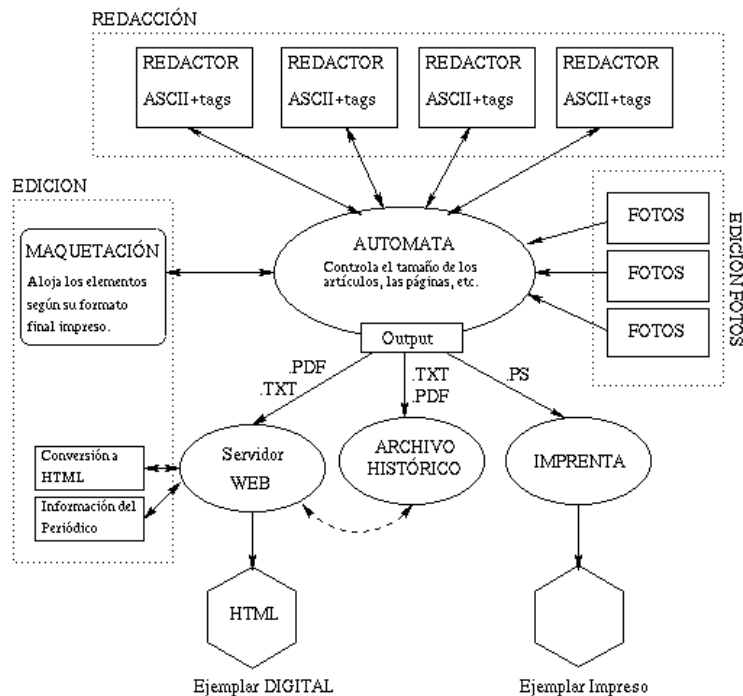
REDACCIÓN

REDACTOR ASCII+tags

REDACTOR ASCII+tags

REDACTOR ASCII+tags

REDACTOR ASCII+tags

EDICION

MAQUETACIÓN
Aloja los elementos según su formato final impreso.

AUTOMATA
Controla el tamaño de los artículos, las páginas, etc.

Output

FOTOS

FOTOS

FOTOS

EDICION FOTOS

.PDF
.TXT

.TXT
.PDF

.PS

Conversión a HTML

Información del Periódico

Servidor WEB

ARCHIVO HISTÓRICO

IMPRENTA

HTML

Ejemplar DIGITAL

Ejemplar Impreso